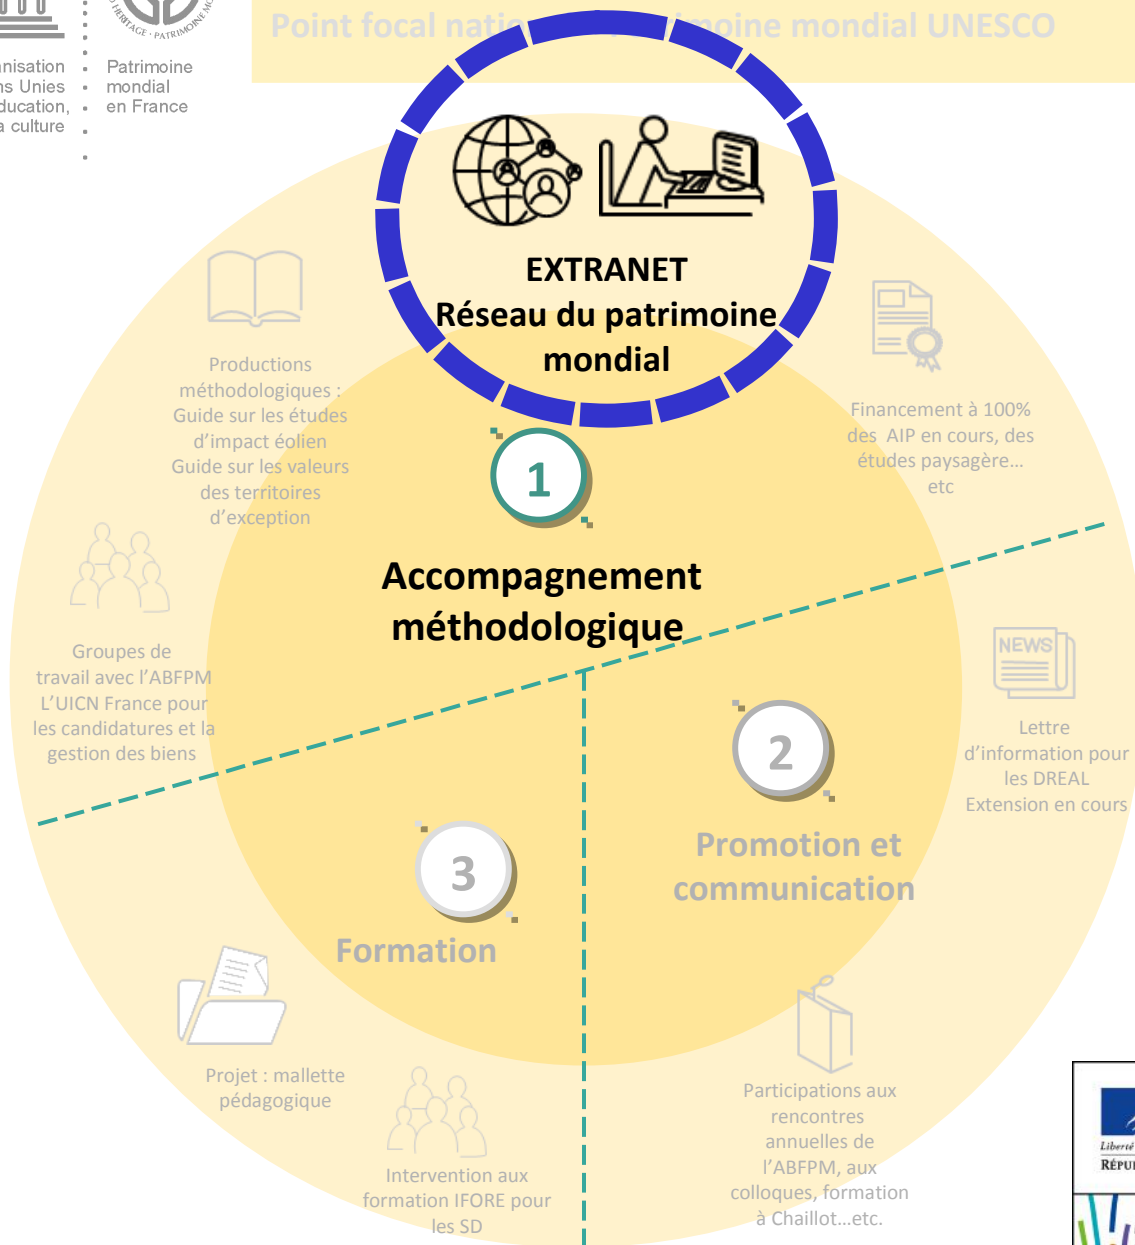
nisation
ns Unies
ducation,
a culture

Patrimoine
mondial
en France

Point focal nati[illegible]moine mondial UNESCO

EXTRANET
Réseau du patrimoine mondial

Productions méthodologiques : Guide sur les études d'impact éolien Guide sur les valeurs des territoires d'exception

Financement à 100% des AIP en cours, des études paysagère… etc

1

Accompagnement méthodologique

Groupes de travail avec l'ABFPM L'UICN France pour les candidatures et la gestion des biens

NEWS

Lettre d'information pour les DREAL Extension en cours

2

Promotion et communication

3

Formation

Projet : mallette pédagogique

Intervention aux formation IFORE pour les SD

Participations aux rencontres annuelles de l'ABFPM, aux colloques, formation à Chaillot…etc.

Liberté
RÉPU